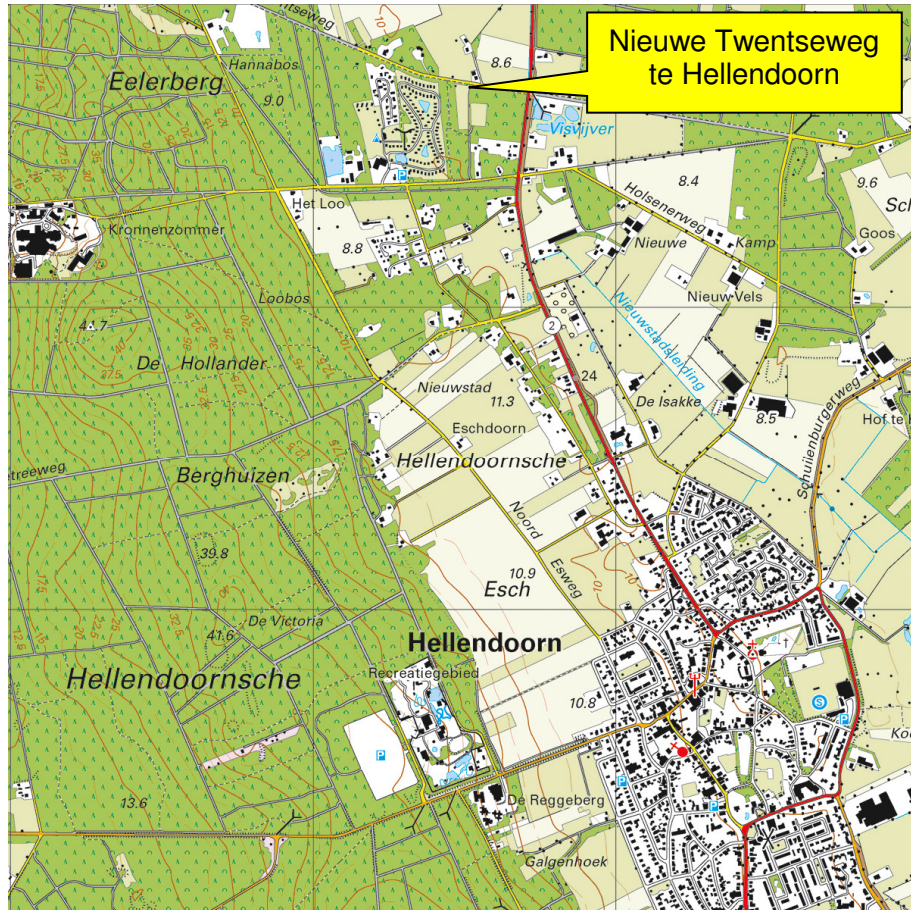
Nieuwe Twentseweg te Hellendoorn

Eelerberg
Hannabos
9.0
8.6
Visvijver
Het Loo
Kronnenzommer
8.8
Holsenerweg
8.4
9.6
Goos
Nieuwe
Kamp
Nieuw Vels
Loobos
4.7
De Hollander
2
Nieuwstadsleiding
Nieuwstad
11.3
24
De Isakke
8.5
Schuilenburgerweg
Eschdoorn
Hellendoornsche
Berghuizen
Noord
Esweg
39.8
10.9
Esch
De Victoria
41.6
Hellendoorn
Hellendoornsche
Recreatiegebied
10.8
De Reggeberg
13.6
Galgenhoek